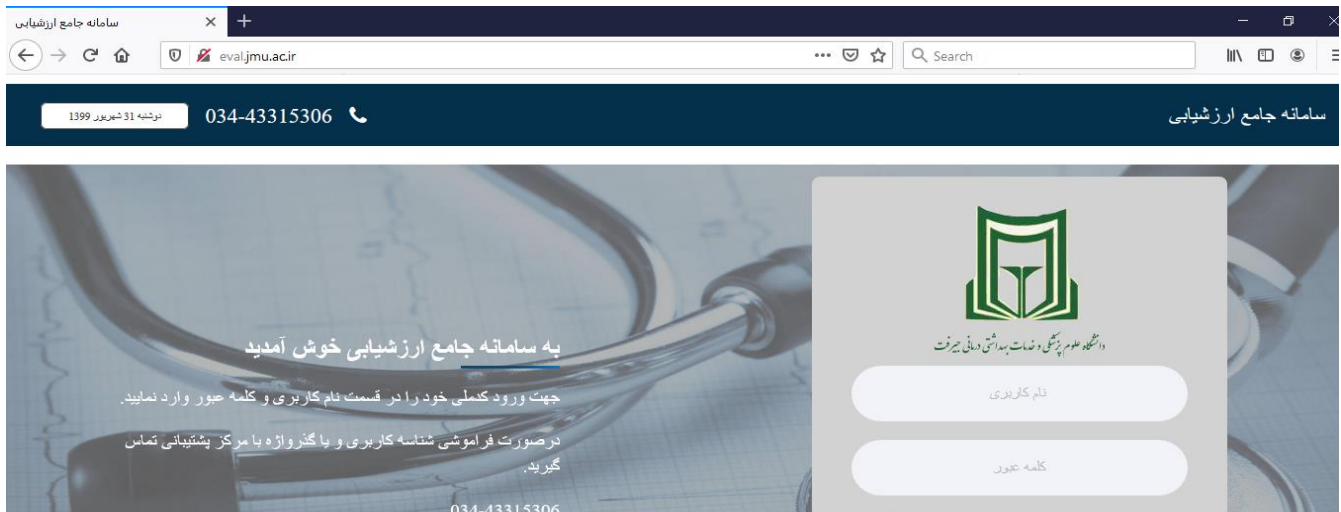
سامانه جامع ارزشیابی ×

eval.jmu.ac.ir

Search

سامانه جامع ارزشیابی

034-43315306

دوشنبه 31 شهریور 1399

دانشگاه علوم پزشکی و خدمات بهداشتی درمانی جیرفت

نام کاربری

کلمه عبور

به سامانه جامع ارزشیابی خوش آمدید

جهت ورود کدملی خود را در قسمت نام کاربری و کلمه عبور وارد نمایید.

درصورت فراموشی شناسه کاربری و یا گذرواژه با مرکز پشتیبانی تماس گیرید.

034-43315306